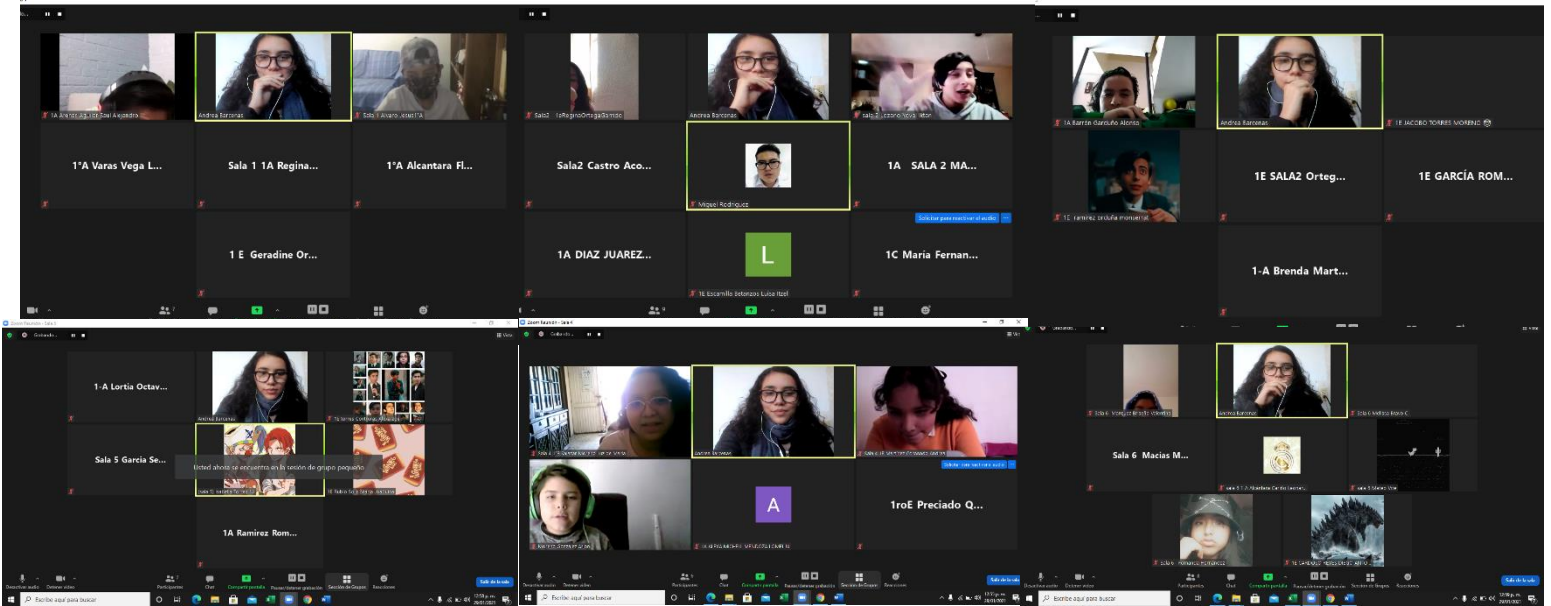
1A Arenas Aguilar Saúl Alejandro
Andrea Barcenas
Sala 1 Alvaro Jesus 1°A
1°A Varas Vega L...
Sala 1 1A Regina...
1°A Alcantara Fl...
1 E Geradine Or...

Sala2 1eReginaOrtegaGarrido
Andrea Barcenas
sala 2 Lozano Nova Iktan
Sala2 Castro Aco...
Miguel Rodriguez
1A SALA 2 MA...
Solicitar para reactivar el audio
1A DIAZ JUAREZ...
L
1C Maria Fernan...
1E Escamilla Betanzos Luisa Itzel

1A Barrón Garduño Alonso
Andrea Barcenas
1E JACOBO TORRES MORENO
1C ramirez orduña monserrat
1E SALA2 Orteg...
1E GARCÍA ROM...
1-A Brenda Mart...

Zoom Reunión - Sala 5
1-A Lortia Octav...
Andrea Barcenas
Sala 5 Garcia Se...
Usted ahora se encuentra en la sesión de grupo pequeño.
1A Ramirez Rom...
Salir de la sala
Escribe aquí para buscar

Zoom Reunión - Sala 4
Andrea Barcenas
Solicitar para reactivar el audio
A
1roE Preciado Q...
Salir de la sala
Escribe aquí para buscar

Andrea Barcenas
Sala 6 Macias M...
Salir de la sala
Escribe aquí para buscar